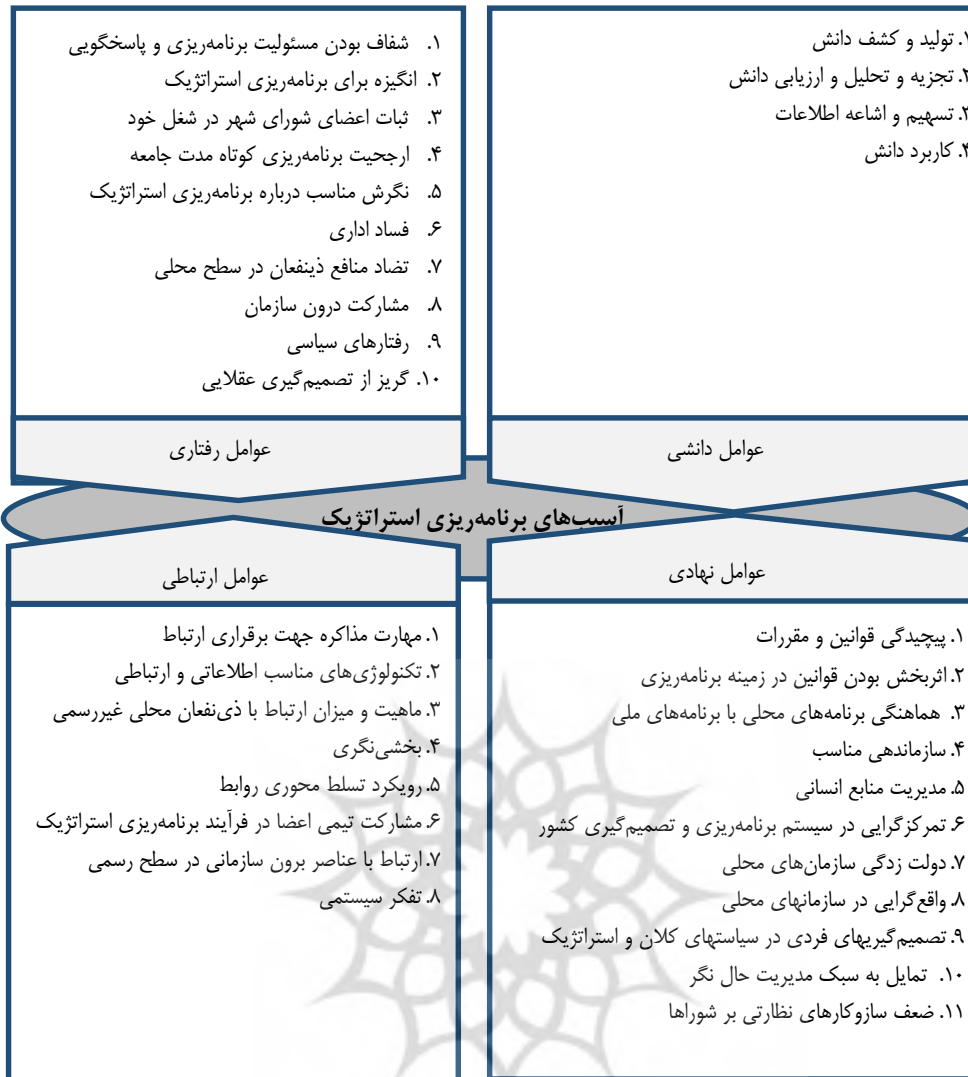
۱. تولید و کشف دانش
۲. تجزیه و تحلیل و ارزیابی دانش
۳. تسهیم و اشاعه اطلاعات
۴. کاربرد دانش

۱. شفاف بودن مسئولیت برنامه‌ریزی و پاسخگویی
۲. انگیزه برای برنامه‌ریزی استراتژیک
۳. ثبات اعضای شورای شهر در شغل خود
۴. ارجحیت برنامه‌ریزی کوتاه مدت جامعه
۵. نگرش مناسب درباره برنامه‌ریزی استراتژیک
۶. فساد اداری
۷. تضاد منافع ذینفعان در سطح محلی
۸. مشارکت درون سازمان
۹. رفتارهای سیاسی
۱۰. گریز از تصمیم‌گیری عقلایی

عوامل دانشی

عوامل رفتاری

آسیب‌های برنامه‌ریزی استراتژیک

عوامل نهادی

عوامل ارتباطی

۱. پیچیدگی قوانین و مقررات
۲. اثربخش بودن قوانین در زمینه برنامه‌ریزی
۳. هماهنگی برنامه‌های محلی با برنامه‌های ملی
۴. سازماندهی مناسب
۵. مدیریت منابع انسانی
۶. تمرکزگرایی در سیستم برنامه‌ریزی و تصمیم‌گیری کشور
۷. دولت زدگی سازمان‌های محلی
۸. واقع‌گرایی در سازمانهای محلی
۹. تصمیم‌گیریهای فردی در سیاستهای کلان و استراتژیک
۱۰. تمایل به سبک مدیریت حال نگر
۱۱. ضعف سازوکارهای نظارتی بر شوراها

۱. مهارت مذاکره جهت برقراری ارتباط
۲. تکنولوژی‌های مناسب اطلاعاتی و ارتباطی
۳. ماهیت و میزان ارتباط با ذی‌نفعان محلی غیررسمی
۴. بخشی‌نگری
۵. رویکرد تسلط محوری روابط
۶. مشارکت تیمی اعضا در فرآیند برنامه‌ریزی استراتژیک
۷. ارتباط با عناصر برون سازمانی در سطح رسمی
۸. تفکر سیستمی